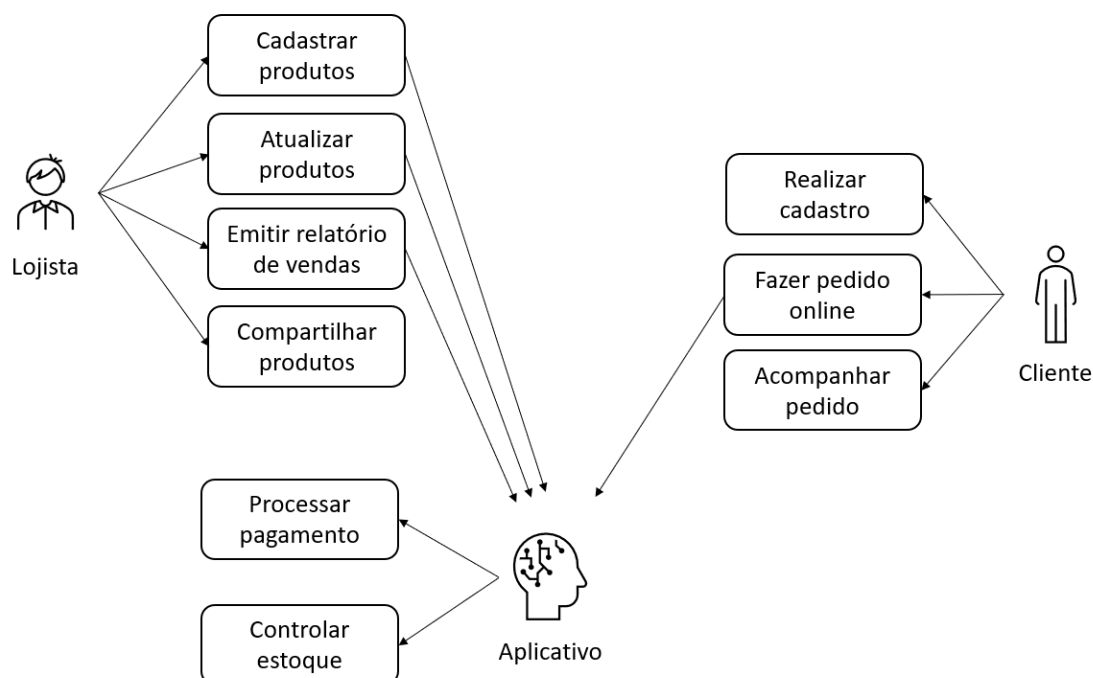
Lojista

Cadastrar produtos

Atualizar produtos

Emitir relatório de vendas

Compartilhar produtos

Realizar cadastro

Fazer pedido online

Acompanhar pedido

Cliente

Processar pagamento

Controlar estoque

Aplicativo